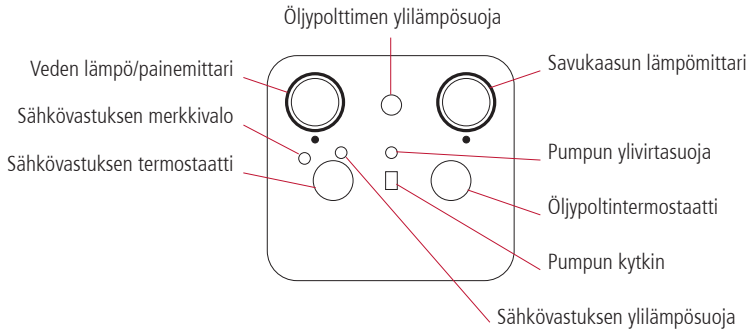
Öljypolttimen ylilämpösuoja

Veden lämpö/painemittari

Savukaasun lämpömittari

Sähkövastuksen merkkivalo

Sähkövastuksen termostaatti

Pumpun ylivirtasuoja

Öljypoltintermostaatti

Pumpun kytkin

Sähkövastuksen ylilämpösuoja